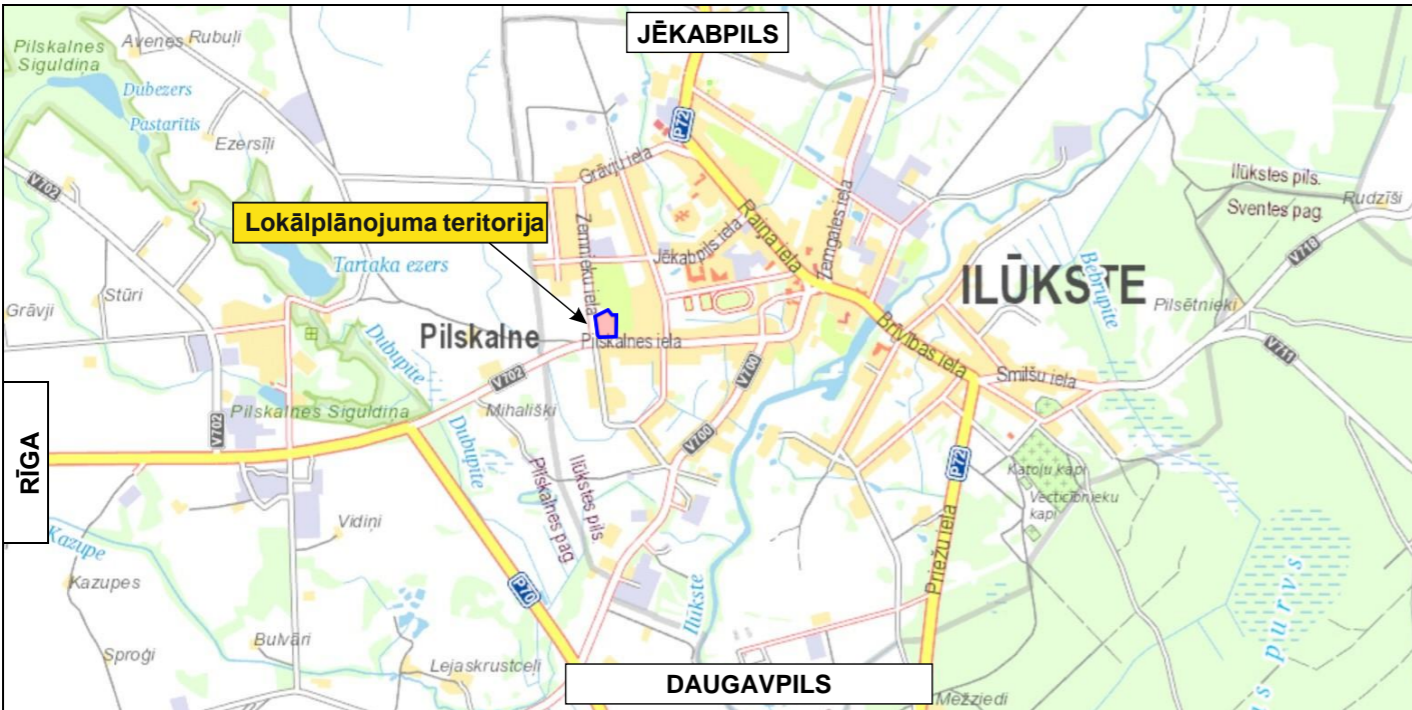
JĒKABPILS
Pilskalnes Siguldina
Avenes
Rubuļi
Dūbezers
Pastarītis
Ezersīļi
V702
Lokālplānojuma teritorija
Tartaka ezers
Grāvji
Stūri
Pilskalne
Dubupīte
Pilskalnes Siguldina
V702
V702
RĪGA
Kazupe
Kazupes
Sproģi
Bulvāri
Vidiņi
Dubupīte
Mihališki
Pilskalnes pag.
Ilūkstes pils
P70
Lejaskrustceļi
DAUGAVPILS
Grāvju iela
Zemnieku iela
Jēkabpils iela
Pilskalnes iela
P72
Raiņa iela
Zemgales iela
V700
V700
Ilūkste
Brīvības iela
Smilšu iela
P72
Priežu iela
Katoļu kapi
Vecticībnieku kapi
ILŪKSTE
Bebrupīte
Ilūkstes pils.
Sventes pag.
Rudzīši
V710
Pilsētnieki
V711
purvs
Mežziedi